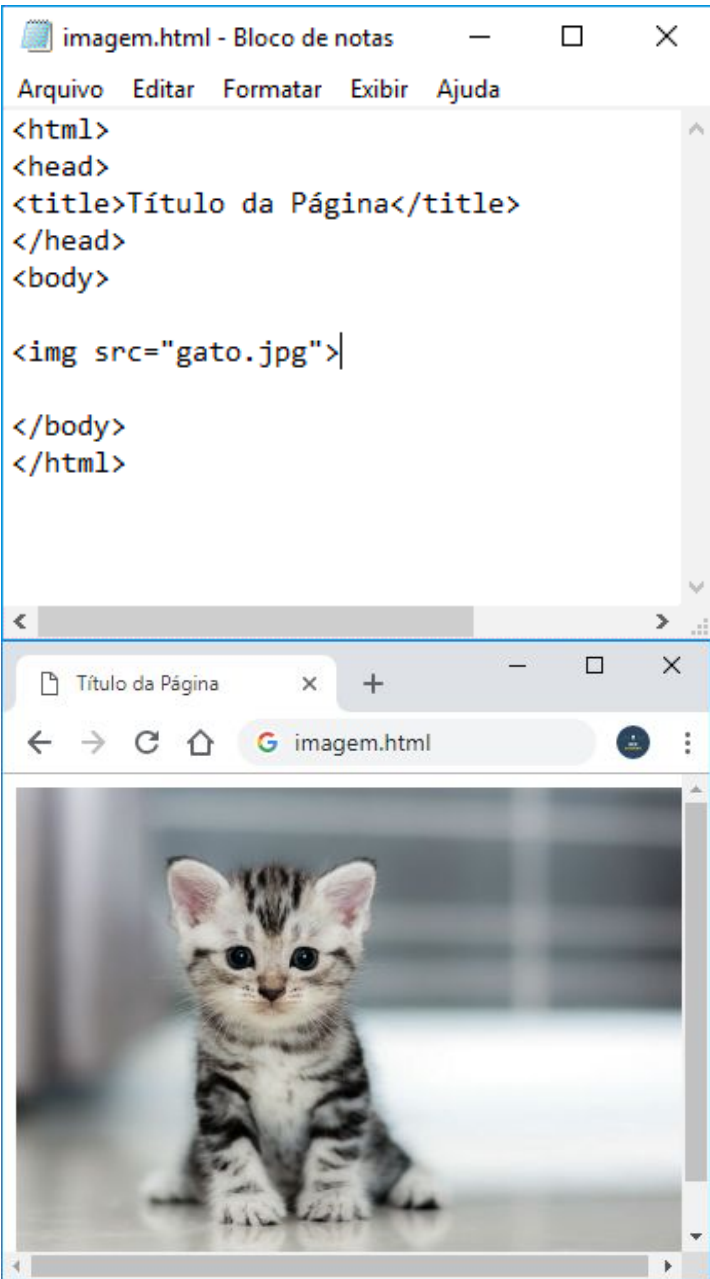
imagem.html - Bloco de notas

Arquivo Editar Formatar Exibir Ajuda

<html>
<head>
<title>Título da Página</title>
</head>
<body>

<img src="gato.jpg">

</body>
</html>

Título da Página ×

imagem.html